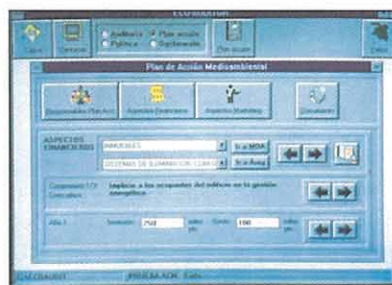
Salir
Ventanas
Audiencia
Plan acción
Pública
Seguimiento
Plan acción
Plan de Acción Medioambiental
Responsables Plan Acc
Aspectos Financieros
Aspectos Marketing
Simulador
ASPECTOS FINANCIEROS
INMUEBLES
Ir a MDA
SISTEMAS DE ILUMINACION
Ir a Aseg
Comentario
Implicar a los ocupantes del edificio en la gestión energética
Año 1
Inversión
2500
Gasto
100
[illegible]